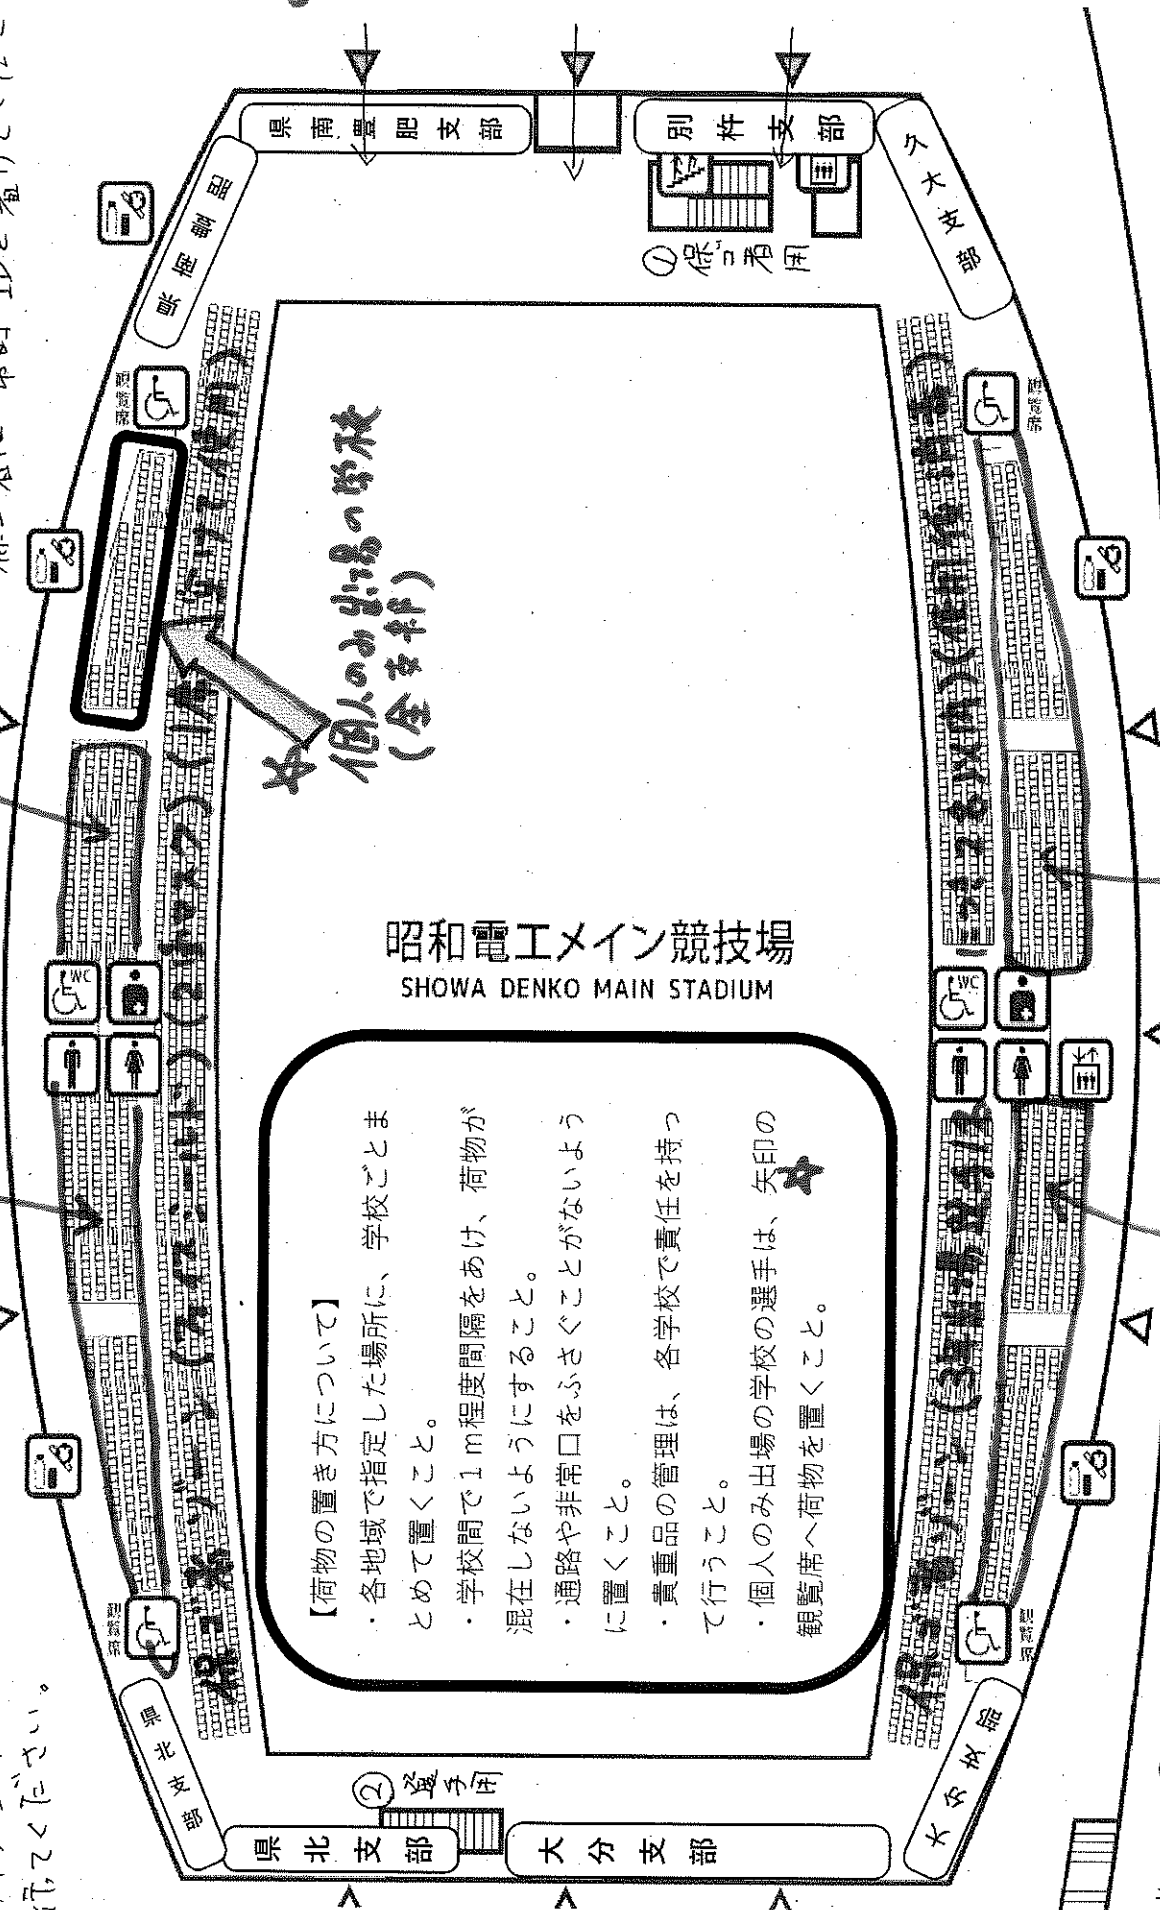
昭和電工メイン競技場
SHOWA DENKO MAIN STADIUM

【荷物の置き方について】
・各地域で指定した場所に、学校ごとまとめて置くこと。
・学校間で1m程度間隔をあけ、荷物が混在しないようにすること。
・通路や非常口をふさぐことがないように置くこと。
・貴重品の管理は、各学校で責任を持って行うこと。
・個人のみ出場の学校の選手は、矢印の観覧席へ荷物を置くこと。

県南豊肥支部
別杵支部
久大支部
県北支部
大分支部
大分市教育
中部

①保護者用
②選手用

☆個人のみ出場の学校(全支部)

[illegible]